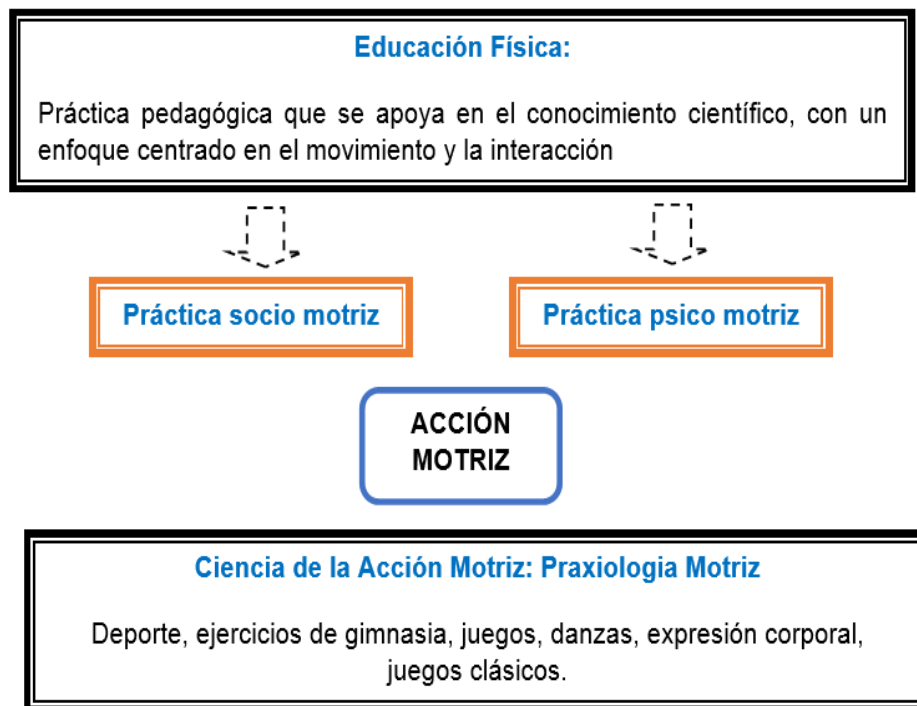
Educación Física:

Práctica pedagógica que se apoya en el conocimiento científico, con un enfoque centrado en el movimiento y la interacción

Práctica socio motriz

Práctica psico motriz

ACCIÓN MOTRIZ

Ciencia de la Acción Motriz: Praxiologia Motriz

Deporte, ejercicios de gimnasia, juegos, danzas, expresión corporal, juegos clásicos.